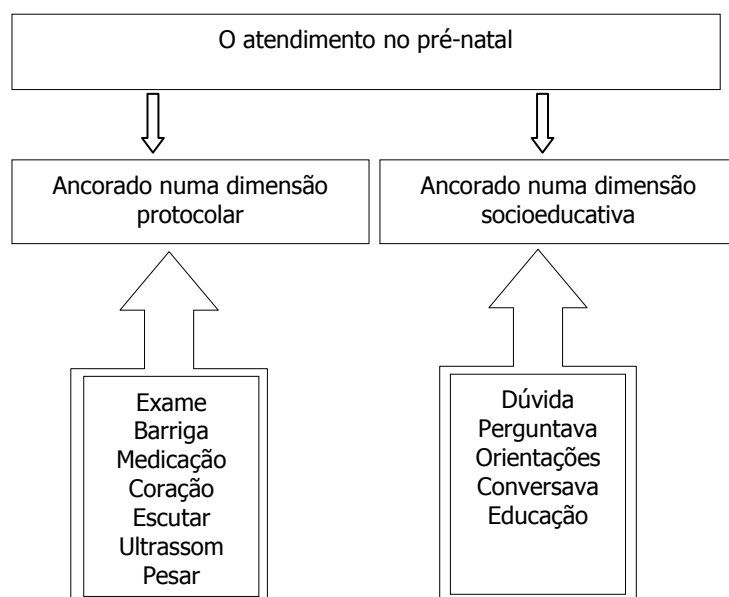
O atendimento no pré-natal

Ancorado numa dimensão protocolar

Ancorado numa dimensão socioeducativa

Exame
Barriga
Medicação
Coração
Escutar
Ultrassom
Pesar

Dúvida
Perguntava
Orientações
Conversava
Educação